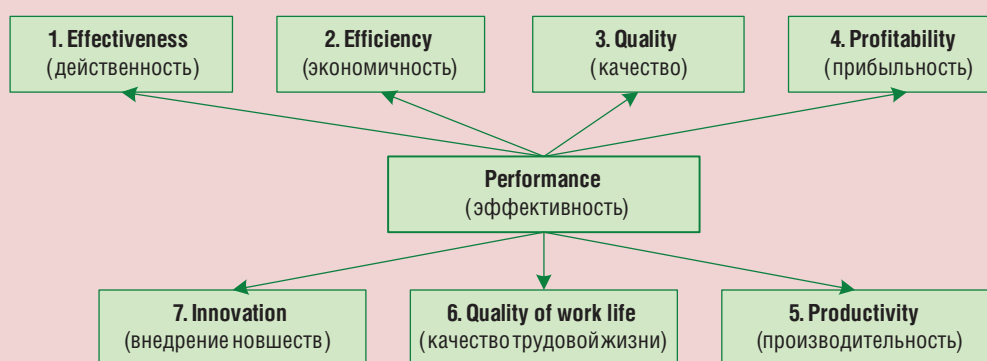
1. Effectiveness
(действенность)

2. Efficiency
(экономичность)

3. Quality
(качество)

4. Profitability
(прибыльность)

Performance
(эффективность)

7. Innovation
(внедрение новшеств)

6. Quality of work life
(качество трудовой жизни)

5. Productivity
(производительность)